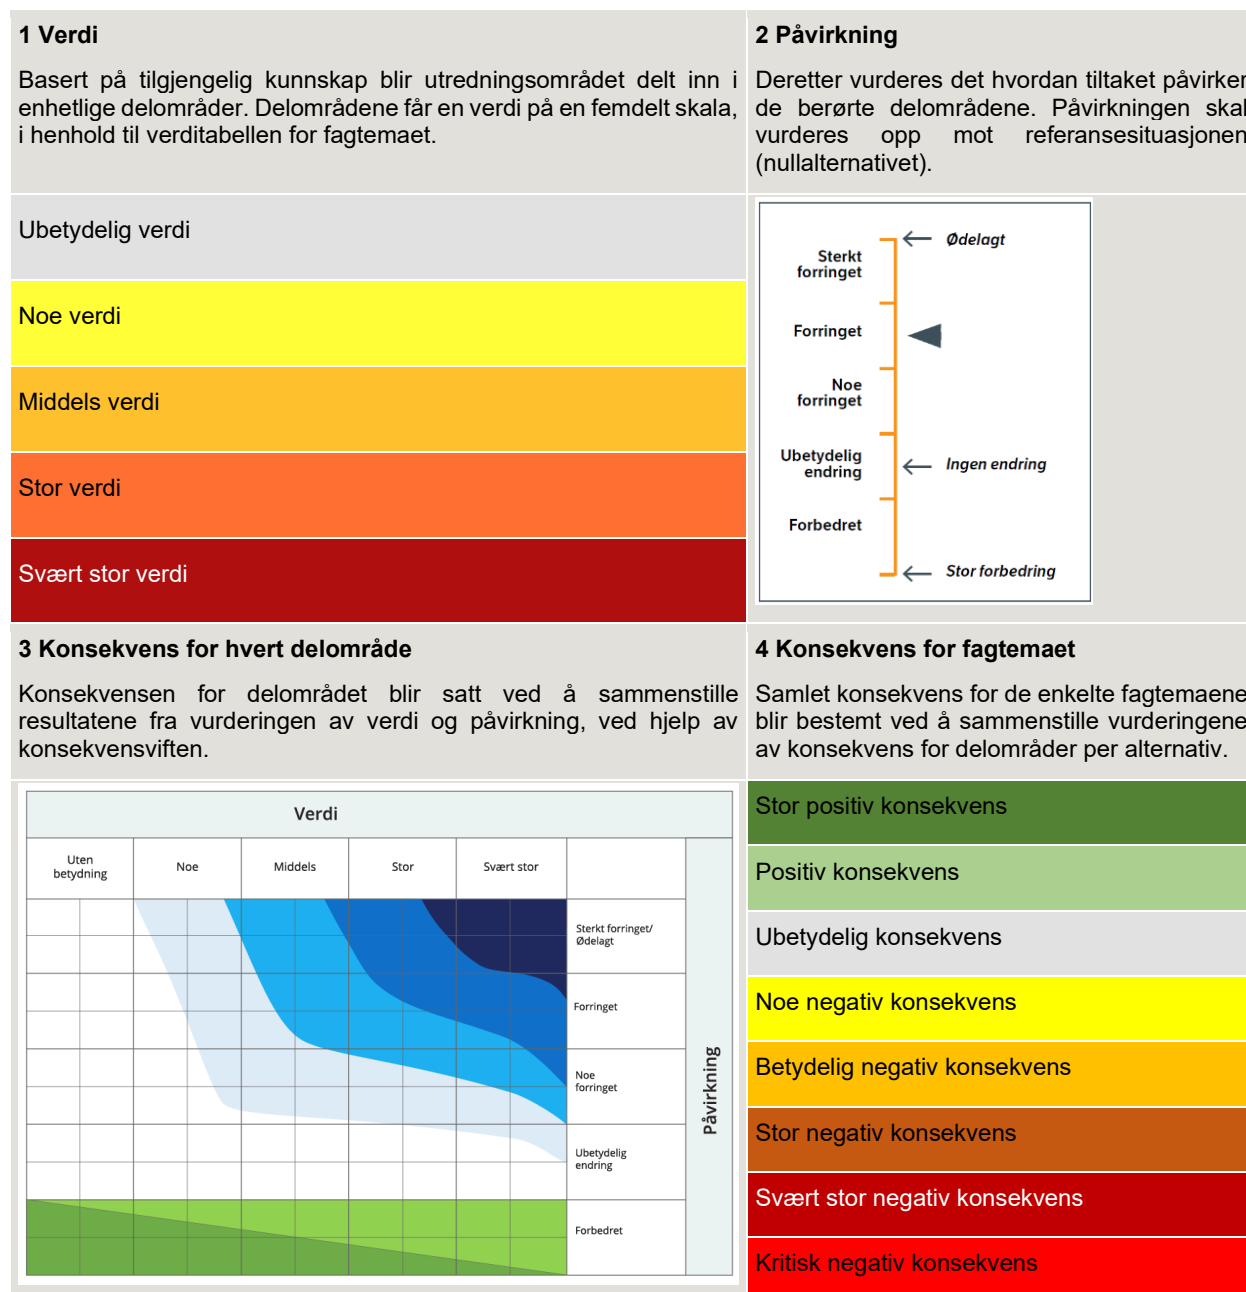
1 Verdi

Basert på tilgjengelig kunnskap blir utredningsområdet delt inn i enhetlige delområder. Delområdene får en verdi på en femdelt skala, i henhold til verditabellen for fagtemaet.

2 Påvirkning

Deretter vurderes det hvordan tiltaket påvirker de berørte delområdene. Påvirkningen skal vurderes opp mot referansesituasjonen (nullalternativet).

Ubetydelig verdi

Noe verdi

Middels verdi

Stor verdi

Svært stor verdi

Sterkt forringet

Forringet

Noe forringet

Ubetydelig endring

Forbedret

Ødelagt

Ingen endring

Stor forbedring

3 Konsekvens for hvert delområde

Konsekvensen for delområdet blir satt ved å sammenstille resultatene fra vurderingen av verdi og påvirkning, ved hjelp av konsekvensviften.

4 Konsekvens for fagtemaet

Samlet konsekvens for de enkelte fagtemaene blir bestemt ved å sammenstille vurderingene av konsekvens for delområder per alternativ.

Verdi

Uten betydning

Noe

Middels

Stor

Svært stor

Sterkt forringet/ Ødelagt

Forringet

Noe forringet

Ubetydelig endring

Forbedret

Påvirkning

Stor positiv konsekvens

Positiv konsekvens

Ubetydelig konsekvens

Noe negativ konsekvens

Betydelig negativ konsekvens

Stor negativ konsekvens

Svært stor negativ konsekvens

Kritisk negativ konsekvens